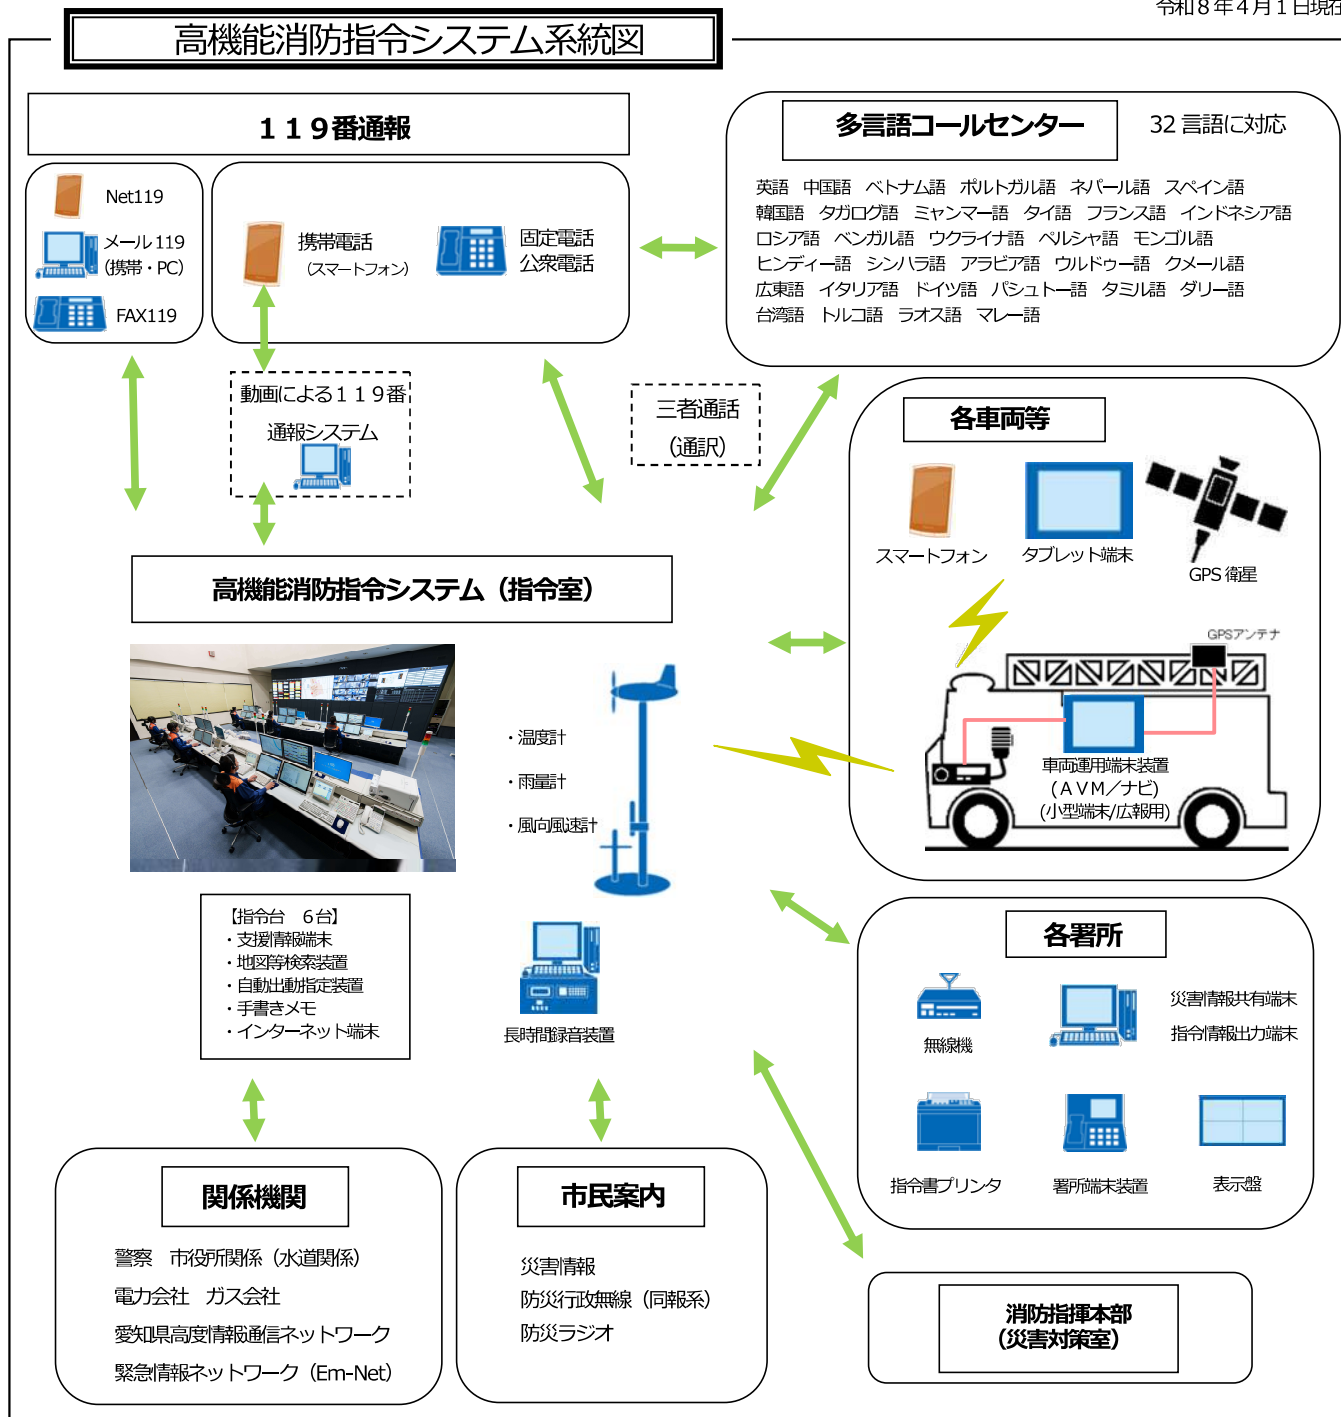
令和８年４月１日現在

高機能消防指令システム系統図

１１９番通報

Net119

メール119（携帯・PC）

FAX119

携帯電話（スマートフォン）

固定電話
公衆電話

多言語コールセンター　32 言語に対応

英語　中国語　ベトナム語　ポルトガル語　ネパール語　スペイン語
韓国語　タガログ語　ミャンマー語　タイ語　フランス語　インドネシア語
ロシア語　ベンガル語　ウクライナ語　ペルシャ語　モンゴル語
ヒンディー語　シンハラ語　アラビア語　ウルドゥー語　クメール語
広東語　イタリア語　ドイツ語　パシュトー語　タミル語　ダリー語
台湾語　トルコ語　ラオス語　マレー語

動画による１１９番通報システム

三者通話（通訳）

各車両等

スマートフォン

タブレット端末

GPS 衛星

GPSアンテナ

車両運用端末装置（ＡＶＭ／ナビ）（小型端末/広報用）

高機能消防指令システム（指令室）

・温度計
・雨量計
・風向風速計

【指令台　6台】
・支援情報端末
・地図等検索装置
・自動出動指定装置
・手書きメモ
・インターネット端末

長時間録音装置

各署所

無線機

災害情報共有端末
指令情報出力端末

指令書プリンタ

署所端末装置

表示盤

関係機関

警察　市役所関係（水道関係）
電力会社　ガス会社
愛知県高度情報通信ネットワーク
緊急情報ネットワーク（Em-Net）

市民案内

災害情報
防災行政無線（同報系）
防災ラジオ

消防指揮本部
（災害対策室）